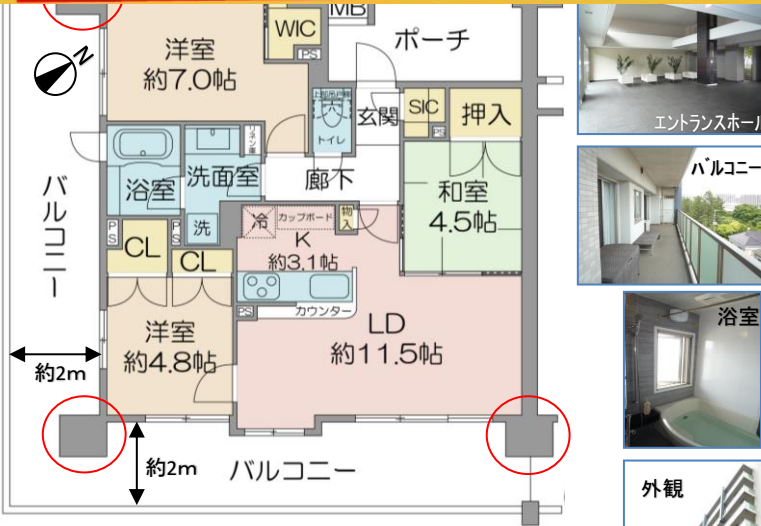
N

洋室
約7.0帖

WIC

MB

PS

ポーチ

上部吊戸棚

トイレ

玄関

SIC

押入

リネン

バルコニー

浴室

洗面室

廊下

和室
4.5帖

PS

洗

冷

カップボード

物入

K
約3.1帖

PS

CL

CL

PS

カウンター

LD
約11.5帖

洋室
約4.8帖

約2m

約2m

バルコニー

エントランスホール

バルコニー

浴室

外観